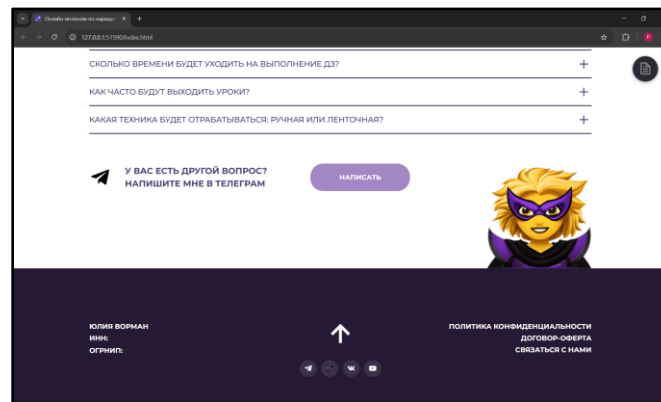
Онлайн-интенсив по хорошо... ×
127.0.0.1:51590/index.html

СКОЛЬКО ВРЕМЕНИ БУДЕТ УХОДИТЬ НА ВЫПОЛНЕНИЕ ДЗ? +

КАК ЧАСТО БУДУТ ВЫХОДИТЬ УРОКИ? +

КАКАЯ ТЕХНИКА БУДЕТ ОТРАБАТЫВАТЬСЯ: РУЧНАЯ ИЛИ ЛЕНТОЧНАЯ? +

У ВАС ЕСТЬ ДРУГОЙ ВОПРОС? НАПИШИТЕ МНЕ В ТЕЛЕГРАМ

НАПИСАТЬ

ЮЛИЯ ВОРМАН
ИНН:
ОГРНИП:

ПОЛИТИКА КОНФИДЕНЦИАЛЬНОСТИ
ДОГОВОР-ОФЕРТА
СВЯЗАТЬСЯ С НАМИ